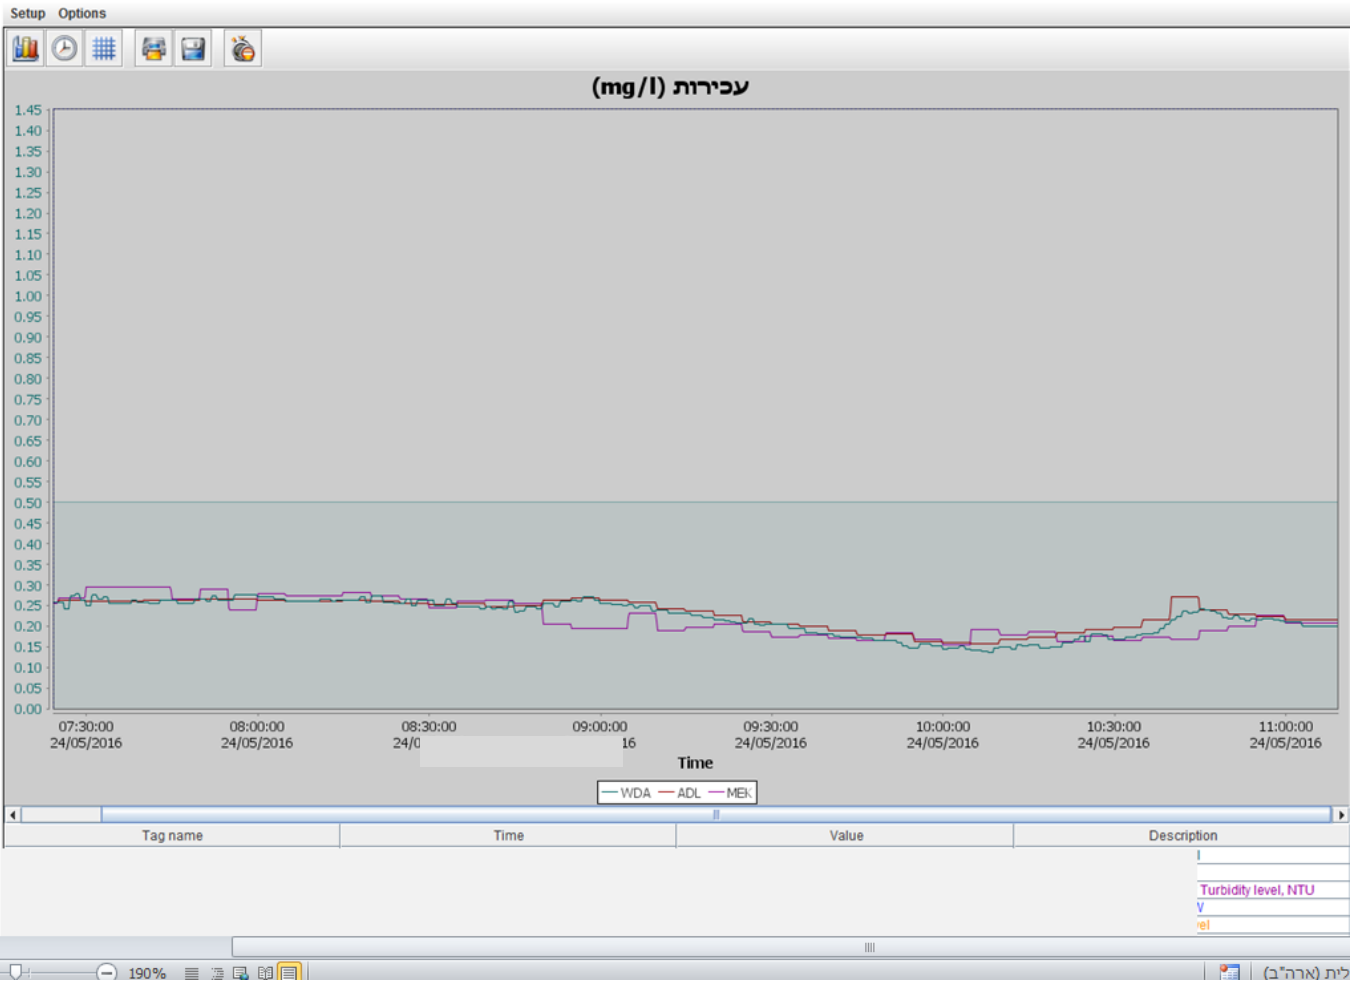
Setup Options

עכירות (mg/l)

1.45
1.40
1.35
1.30
1.25
1.20
1.15
1.10
1.05
1.00
0.95
0.90
0.85
0.80
0.75
0.70
0.65
0.60
0.55
0.50
0.45
0.40
0.35
0.30
0.25
0.20
0.15
0.10
0.05
0.00

07:30:00 24/05/2016
08:00:00 24/05/2016
08:30:00 24/0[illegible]
09:00:00 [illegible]16
09:30:00 24/05/2016
10:00:00 24/05/2016
10:30:00 24/05/2016
11:00:00 24/05/2016

Time

WDA ADL MEK

| Tag name | Time | Value | Description |
|---|---|---|---|
| | | | I |
| | | | Turbidity level, NTU |
| | | | V |
| | | | el |

190%

לית (ארה"ב)